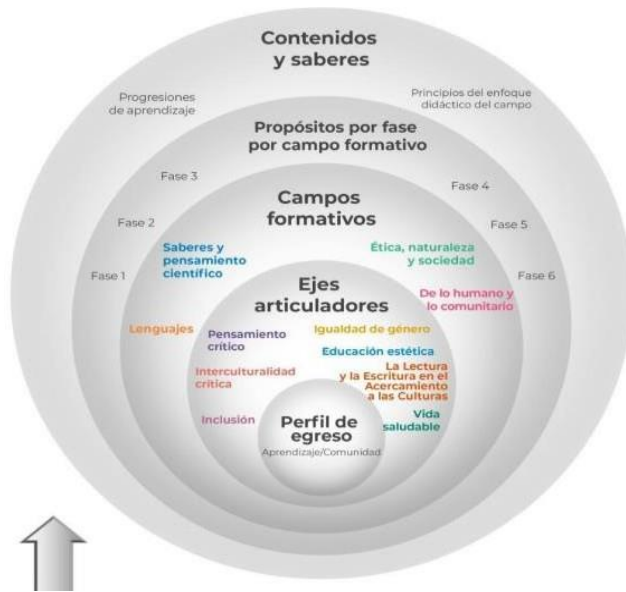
Contenidos y saberes

Progresiones de aprendizaje

Principios del enfoque didáctico del campo

Propósitos por fase por campo formativo

Fase 3

Fase 4

Fase 2

Fase 5

Fase 1

Fase 6

Campos formativos

Saberes y pensamiento científico

Ética, naturaleza y sociedad

De lo humano y lo comunitario

Lenguajes

Ejes articuladores

Pensamiento crítico

Igualdad de género

Educación estética

Interculturalidad crítica

La Lectura y la Escritura en el Acercamiento a las Culturas

Inclusión

Vida saludable

Perfil de egreso

Aprendizaje/Comunidad